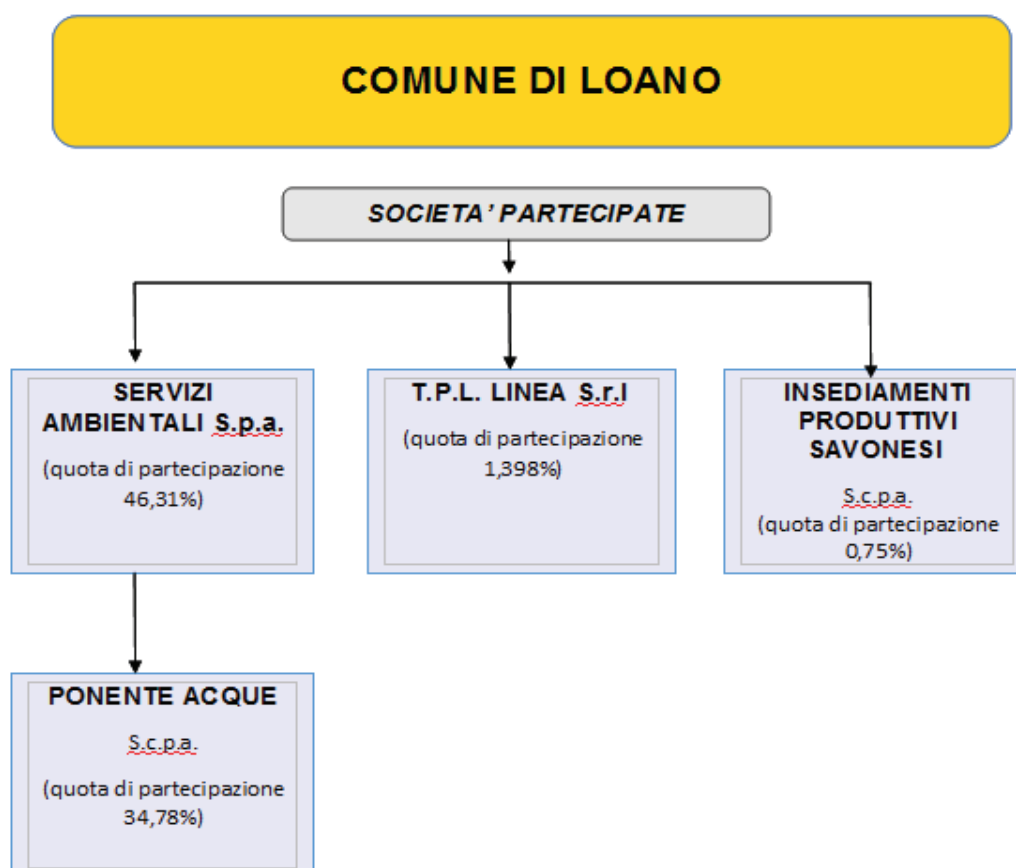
COMUNE DI LOANO

SOCIETA' PARTECIPATE

SERVIZI AMBIENTALI S.p.a.

(quota di partecipazione 46,31%)

T.P.L. LINEA S.r.l

(quota di partecipazione 1,398%)

INSEDIAMENTI PRODUTTIVI SAVONESI

S.c.p.a.
(quota di partecipazione 0,75%)

PONENTE ACQUE

S.c.p.a.

(quota di partecipazione 34,78%)